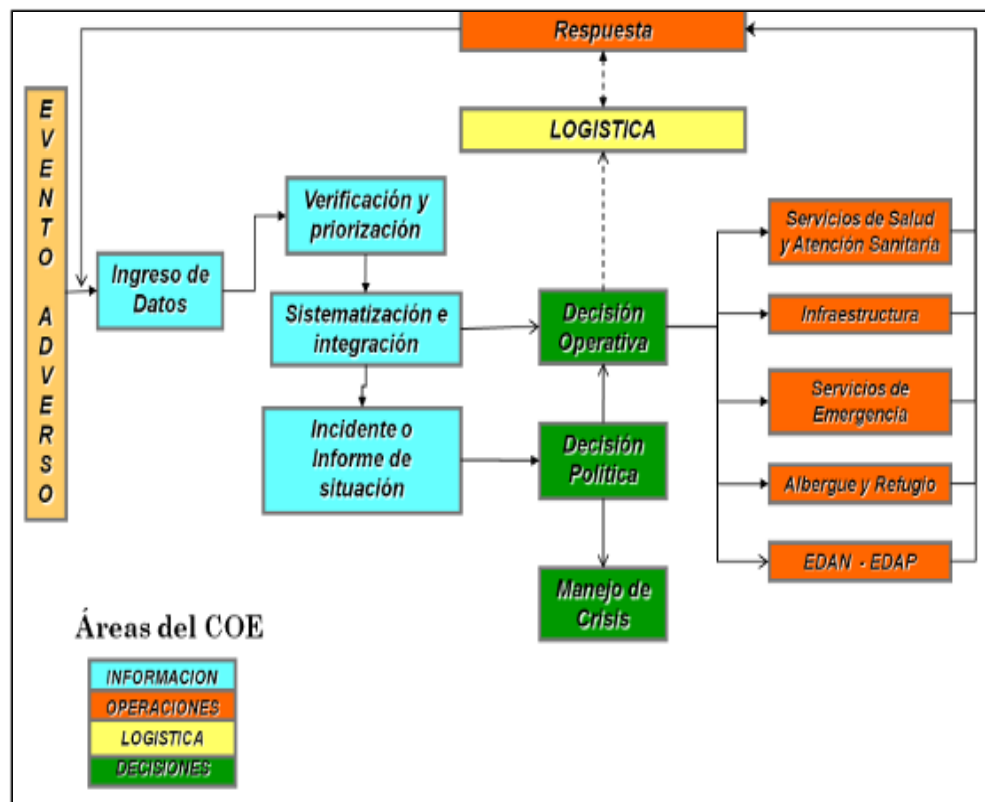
Respuesta

LOGISTICA

EVENTO ADVERSO

Ingreso de Datos

Verificación y priorización

Sistematización e integración

Incidente o Informe de situación

Decisión Operativa

Decisión Política

Manejo de Crisis

Servicios de Salud y Atención Sanitaria

Infraestructura

Servicios de Emergencia

Albergue y Refugio

EDAN - EDAP

Áreas del COE

INFORMACION

OPERACIONES

LOGISTICA

DECISIONES